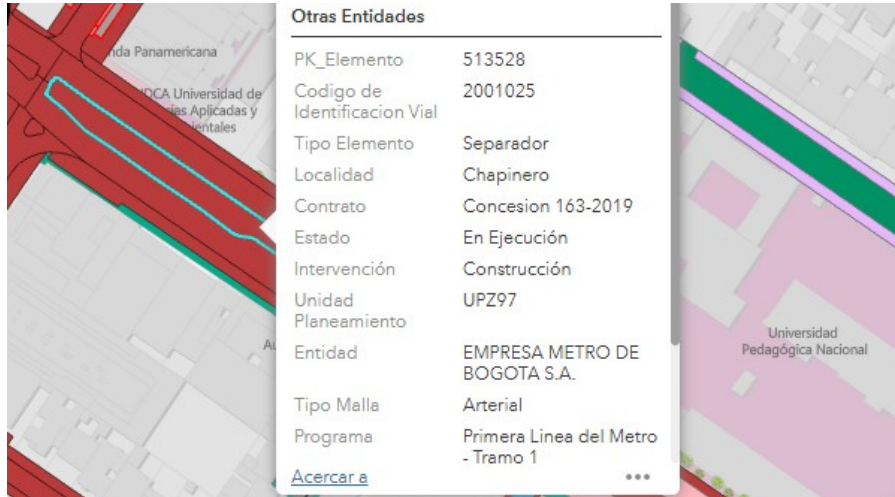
nda Panamericana
UDCA Universidad de
ias Aplicadas y
entales

Au

Universidad
Pedagógica Nacional

Otras Entidades

| PK_Elemento | 513528 |
|---|---|
| Codigo de Identificacion Vial | 2001025 |
| Tipo Elemento | Separador |
| Localidad | Chapinero |
| Contrato | Concesion 163-2019 |
| Estado | En Ejecución |
| Intervención | Construcción |
| Unidad Planeamiento | UPZ97 |
| Entidad | EMPRESA METRO DE BOGOTA S.A. |
| Tipo Malla | Arterial |
| Programa | Primera Linea del Metro - Tramo 1 |

Acercar a
•••